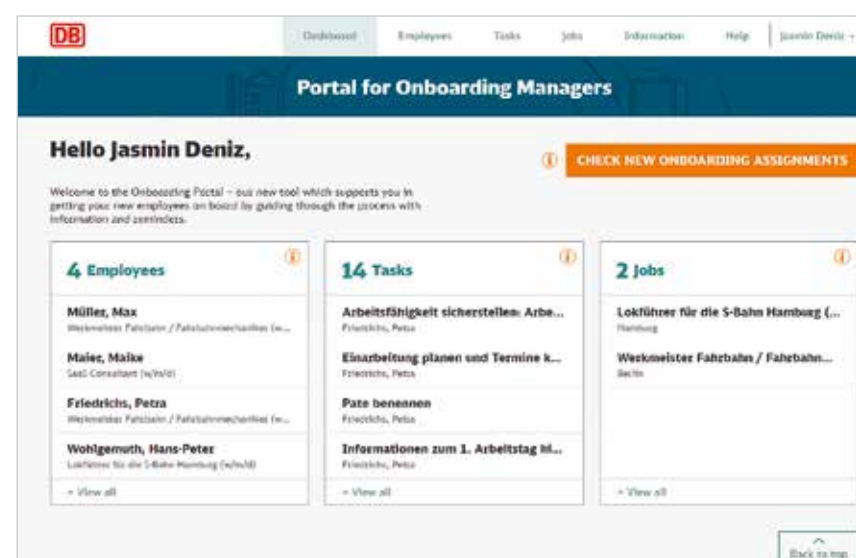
DB

Dashboard Employees Tasks Jobs Information Help Jasmin Deniz

Portal for Onboarding Managers

Hello Jasmin Deniz,

CHECK NEW ONBOARDING ASSIGNMENTS

Welcome to the Onboarding Portal – our new tool which supports you in getting your new employees on board by guiding through the process with information and reminders.

4 Employees

Müller, Max
Werkmeister Fahrbahn / Fahrbahnmechaniker (w...

Maier, Maike
SaaS Consultant (w/m/d)

Friedrichs, Petra
Werkmeister Fahrbahn / Fahrbahnmechaniker (w...

Wohlgemuth, Hans-Peter
Lokführer für die S-Bahn Hamburg (w/m/d)

+ View all

14 Tasks

Arbeitsfähigkeit sicherstellen: Arbe...
Friedrichs, Petra

Einarbeitung planen und Termine k...
Friedrichs, Petra

Pate benennen
Friedrichs, Petra

Informationen zum 1. Arbeitstag bl...
Friedrichs, Petra

+ View all

2 Jobs

Lokführer für die S-Bahn Hamburg (...
Hamburg

Werkmeister Fahrbahn / Fahrbahn...
Berlin

+ View all

Back to top